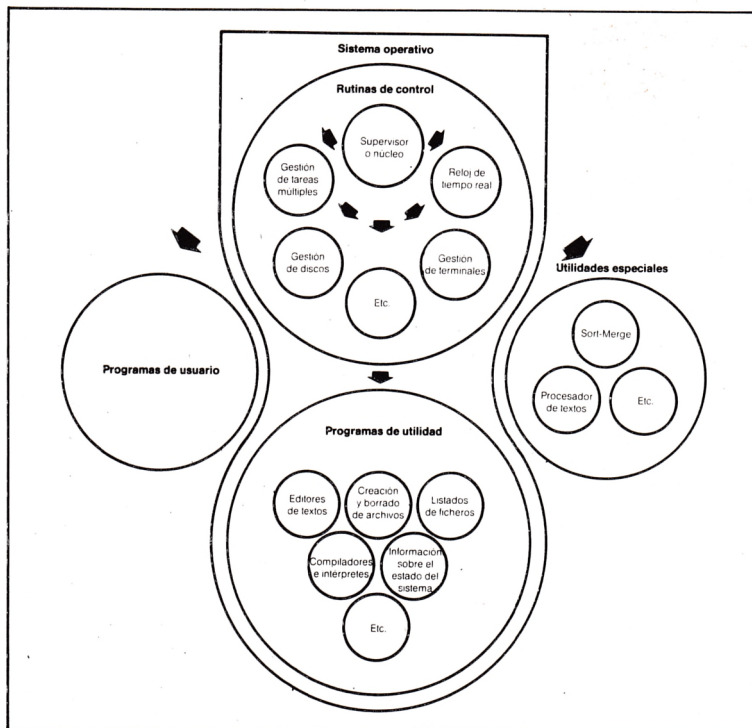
Sistema operativo

Rutinas de control

Supervisor o núcleo

Gestión de tareas múltiples

Reloj de tiempo real

Gestión de discos

Gestión de terminales

Etc.

Utilidades especiales

Sort-Merge

Procesador de textos

Etc.

Programas de usuario

Programas de utilidad

Editores de textos

Creación y borrado de archivos

Listados de ficheros

Compiladores e intérpretes

Información sobre el estado del sistema

Etc.